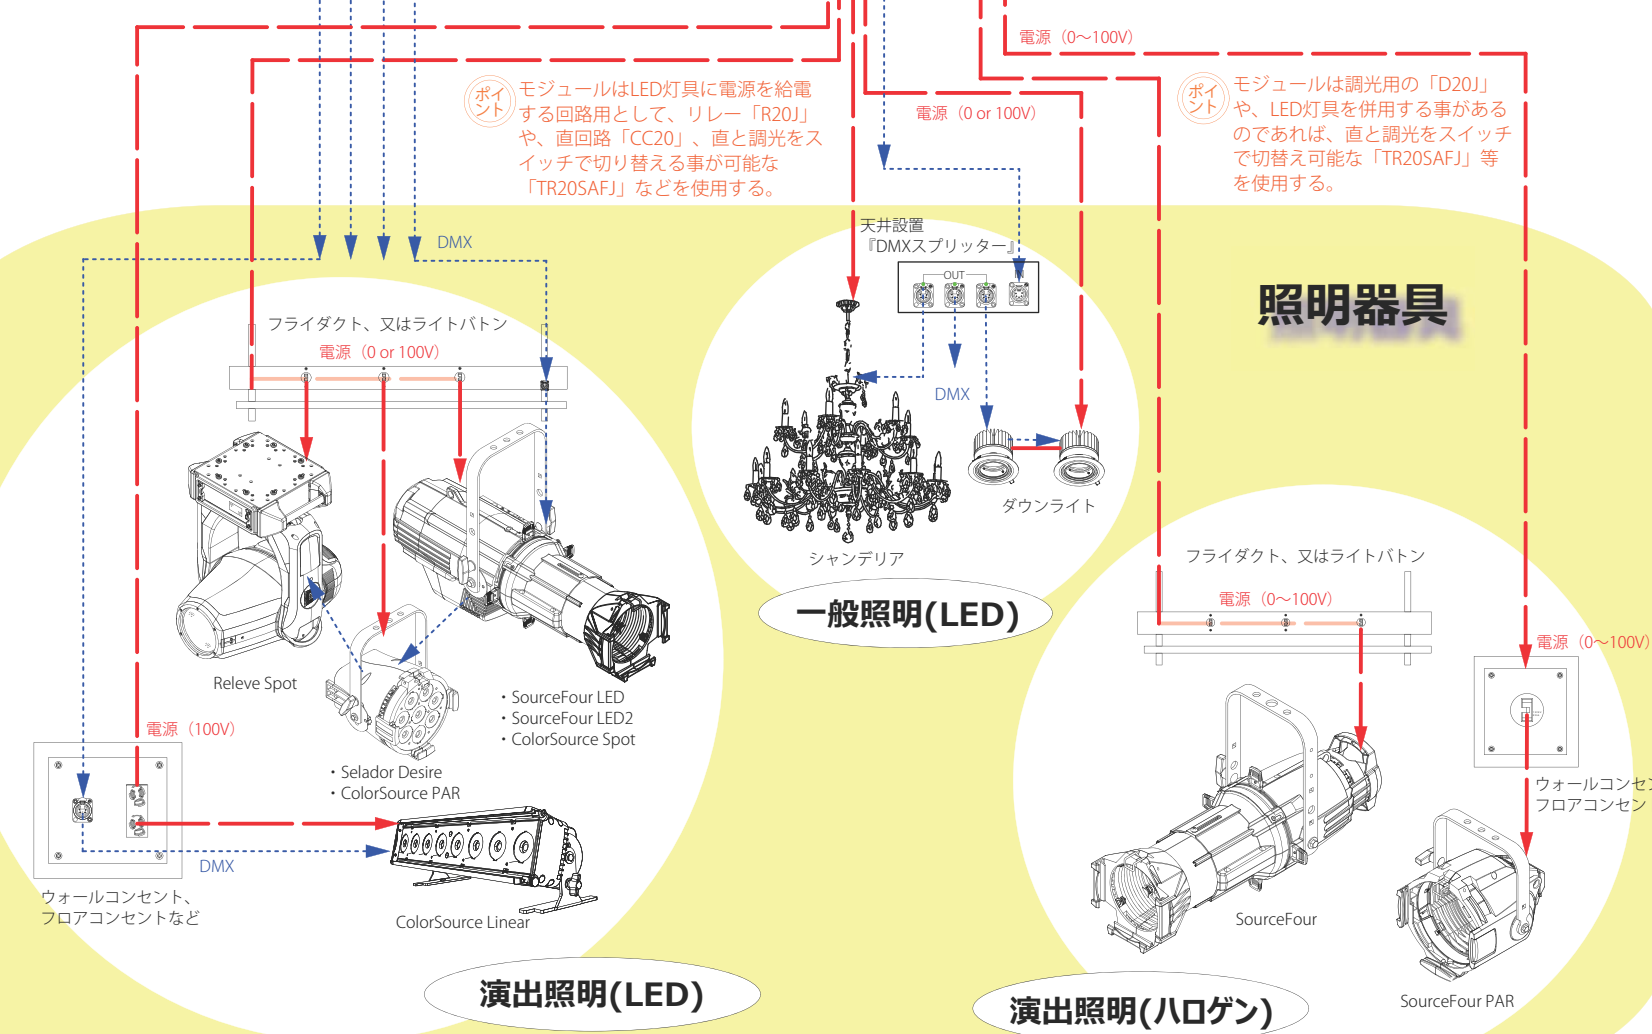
電源（0〜100V）

ポイント モジュールはLED灯具に電源を給電する回路用として、リレー「R20J」や、直回路「CC20」、直と調光をスイッチで切り替える事が可能な「TR20SAFJ」などを使用する。

電源（0 or 100V）

ポイント モジュールは調光用の「D20J」や、LED灯具を併用する事があるのであれば、直と調光をスイッチで切替え可能な「TR20SAFJ」等を使用する。

DMX

天井設置
『DMXスプリッター』
OUT
IN

照明器具

フライダクト、又はライトバトン
電源（0 or 100V）

DMX

ダウンライト

シャンデリア

一般照明(LED)

Releve Spot

・SourceFour LED
・SourceFour LED2
・ColorSource Spot

・Selador Desire
・ColorSource PAR

電源（100V）

DMX

ウォールコンセント、フロアコンセントなど

ColorSource Linear

演出照明(LED)

フライダクト、又はライトバトン
電源（0〜100V）

電源（0〜100V）

ウォールコンセン
フロアコンセン

SourceFour

SourceFour PAR

演出照明(ハロゲン)